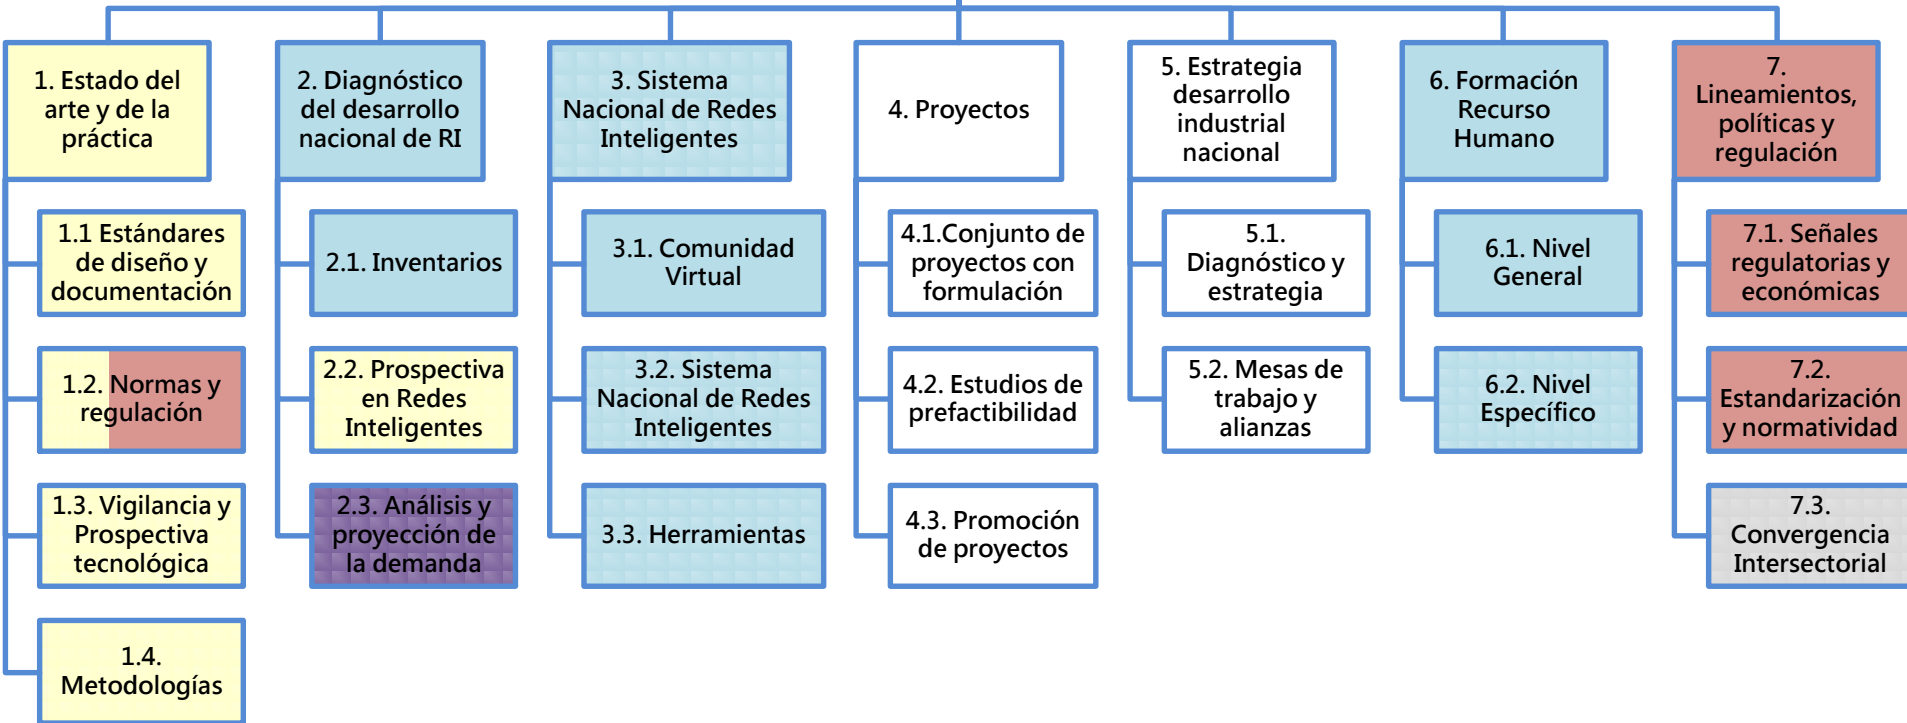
1. Estado del arte y de la práctica

1.1 Estándares de diseño y documentación

1.2. Normas y regulación

1.3. Vigilancia y Prospectiva tecnológica

1.4. Metodologías

2. Diagnóstico del desarrollo nacional de RI

2.1. Inventarios

2.2. Prospectiva en Redes Inteligentes

2.3. Análisis y proyección de la demanda

3. Sistema Nacional de Redes Inteligentes

3.1. Comunidad Virtual

3.2. Sistema Nacional de Redes Inteligentes

3.3. Herramientas

4. Proyectos

4.1.Conjunto de proyectos con formulación

4.2. Estudios de prefactibilidad

4.3. Promoción de proyectos

5. Estrategia desarrollo industrial nacional

5.1. Diagnóstico y estrategia

5.2. Mesas de trabajo y alianzas

6. Formación Recurso Humano

6.1. Nivel General

6.2. Nivel Específico

7. Lineamientos, políticas y regulación

7.1. Señales regulatorias y económicas

7.2. Estandarización y normatividad

7.3. Convergencia Intersectorial